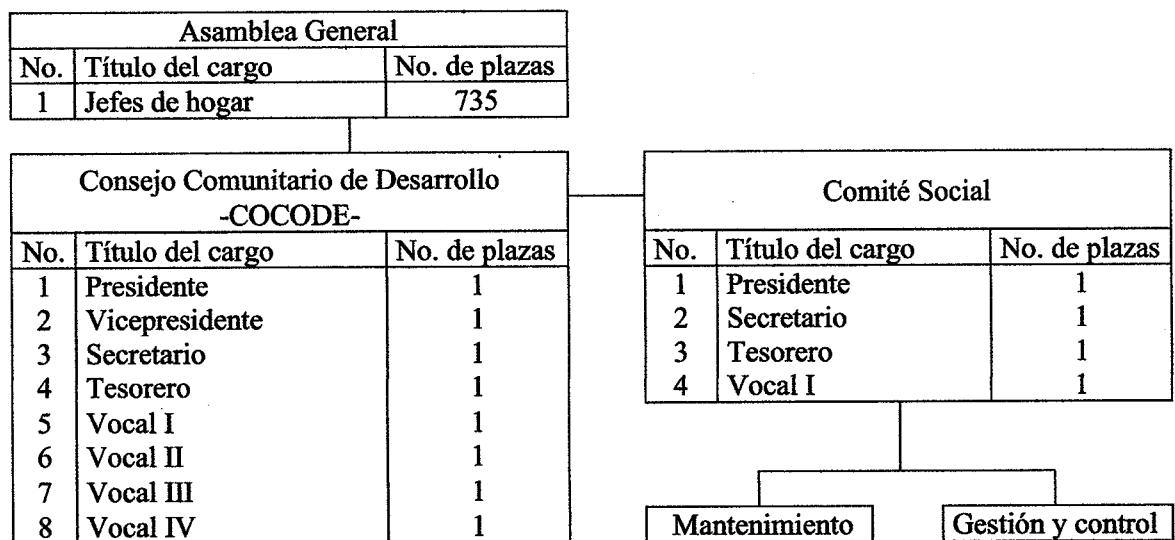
Asamblea General

| No. | Título del cargo | No. de plazas |
|---|---|---|
| 1 | Jefes de hogar | 735 |

Consejo Comunitario de Desarrollo -COCODE-

| No. | Título del cargo | No. de plazas |
|---|---|---|
| 1 | Presidente | 1 |
| 2 | Vicepresidente | 1 |
| 3 | Secretario | 1 |
| 4 | Tesorero | 1 |
| 5 | Vocal I | 1 |
| 6 | Vocal II | 1 |
| 7 | Vocal III | 1 |
| 8 | Vocal IV | 1 |

Comité Social

| No. | Título del cargo | No. de plazas |
|---|---|---|
| 1 | Presidente | 1 |
| 2 | Secretario | 1 |
| 3 | Tesorero | 1 |
| 4 | Vocal I | 1 |

Mantenimiento

Gestión y control